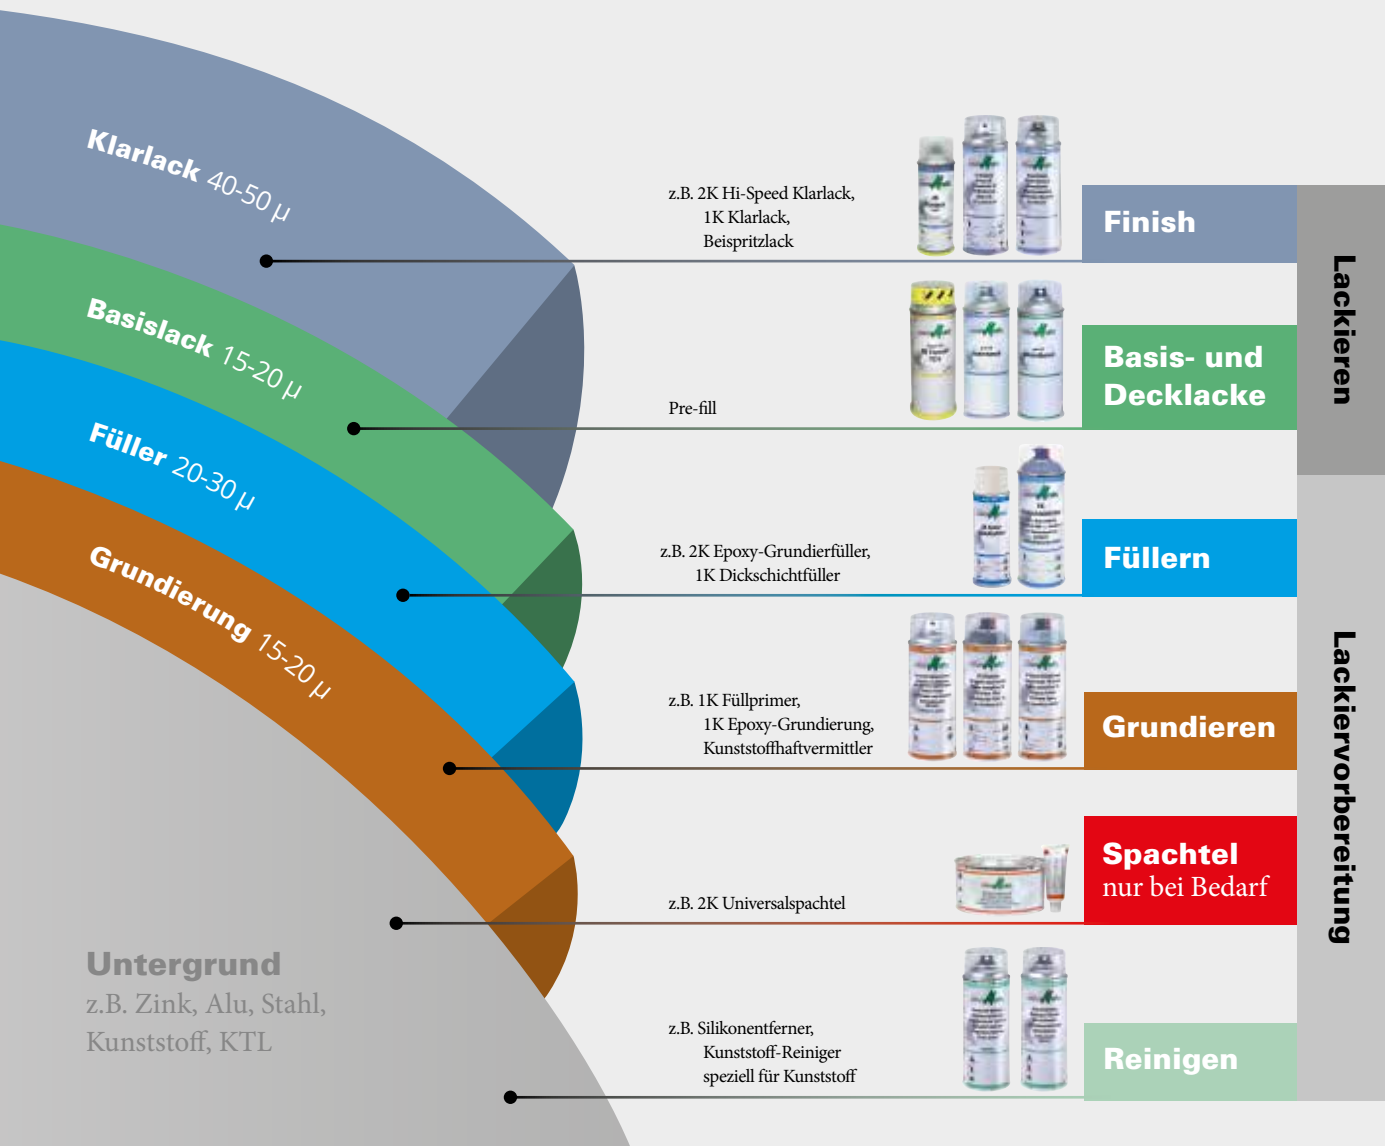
Klarlack 40-50 µ

Basislack 15-20 µ

Füller 20-30 µ

Grundierung 15-20 µ

Untergrund
z.B. Zink, Alu, Stahl, Kunststoff, KTL

z.B. 2K Hi-Speed Klarlack, 1K Klarlack, Beispritzlack

Finish

Pre-fill

Basis- und Decklacke

Lackieren

z.B. 2K Epoxy-Grundierfüller, 1K Dickschichtfüller

Füllern

z.B. 1K Füllprimer, 1K Epoxy-Grundierung, Kunststoffhaftvermittler

Grundieren

Spachtel
nur bei Bedarf

z.B. 2K Universalspachtel

Lackiervorbereitung

z.B. Silikonentferner, Kunststoff-Reiniger speziell für Kunststoff

Reinigen